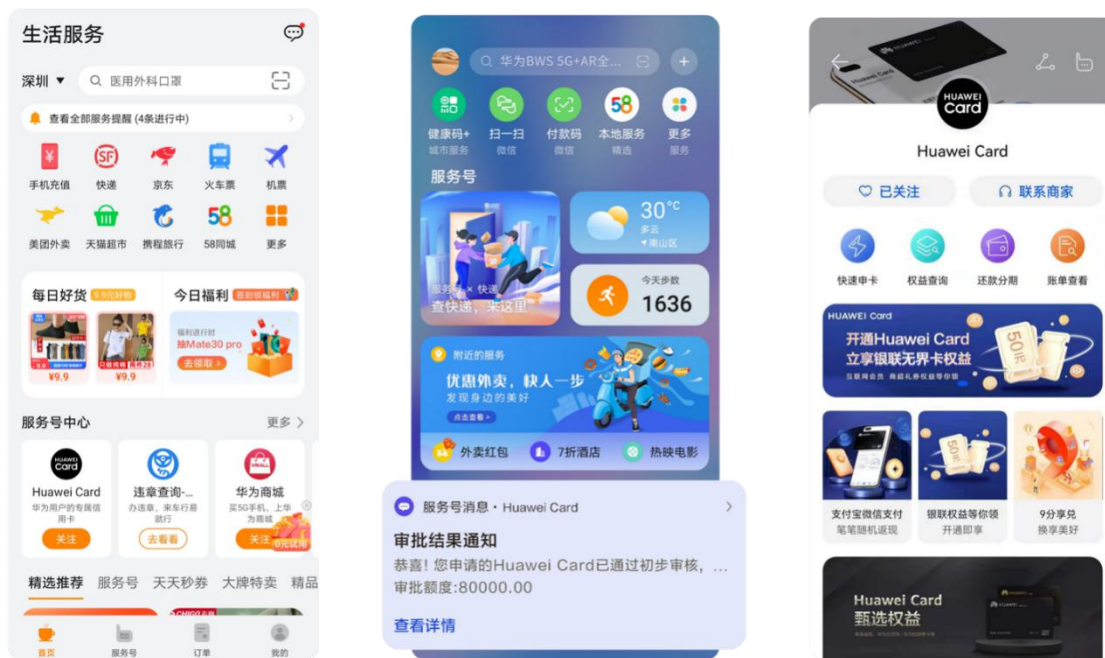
生活服务

深圳 ▼ 医用外科口罩

查看全部服务提醒 (4条进行中)

手机充值 快递 京东 火车票 机票
美团外卖 天猫超市 携程旅行 58同城 更多

每日好货 9.9元好物
¥9.9 ¥9.9

今日福利 超值领福利
福利进行时
抽Mate30 pro
去领取

服务号中心 更多

Huawei Card
华为用户的专属信用卡
关注

违章查询-...
办违章，来车行易就行
去看看

华为商城
买5G手机，上华为商城
关注

精选推荐 服务号 天天秒券 大牌特卖 精品

首页 服务号 订单 我的

华为BWS 5G+AR全...

健康码+ 城市服务
扫一扫 微信
付款码 微信
本地服务 精选
更多 服务

服务号

服务号 × 快递
查快递，来这里

30°C
多云
南山区

今天步数
1636

附近的服务
优惠外卖，快人一步
发现身边的美好
点击查看

外卖红包 7折酒店 热映电影

服务号消息 · Huawei Card
审批结果通知
恭喜！您申请的Huawei Card已通过初步审核，...
审批额度:80000.00
查看详情

HUAWEI Card
Huawei Card
已关注 联系商家

快速申卡 权益查询 还款分期 账单查看

HUAWEI Card
开通Huawei Card
立享银联无界卡权益
互联网会员 商超礼券权益等你领

支付宝微信支付
笔笔随机返现

银联权益等你领
开通即享

9分享兑
换享美好

Huawei Card
甄选权益